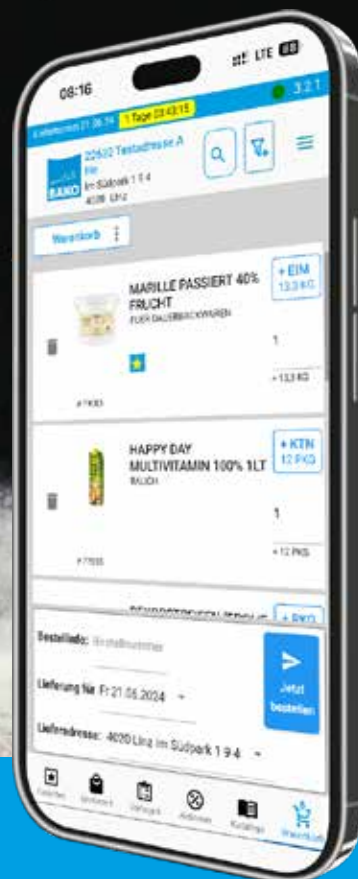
08:16

LTE

3.2.1

Liefertermin 21.06.24 | 1 Tage 03:43:15

22620 Testadresse A

BAKO

Im Südpark 1 9 4

4030 Linz

Warenkorb

MARILLE PASSIERT 40% FRUCHT

FUER BAUERBACKWAREN

+ EIM

13,3 KG

1

= 13,3 KG

HAPPY DAY MULTIVITAMIN 100% 1LT

RAUCH

+ KTN

12 PKG

1

= 12 PKG

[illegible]

+ PKG

Bestellinfo: Bestellnummer

Lieferung für Fr 21.06.2024

Jetzt bestellen

Lieferadresse: 4020 Linz Im Südpark 1 9 4

Favoriten

Sortiment

Vorlagen

Aktionen

Kataloge

Warenkorb